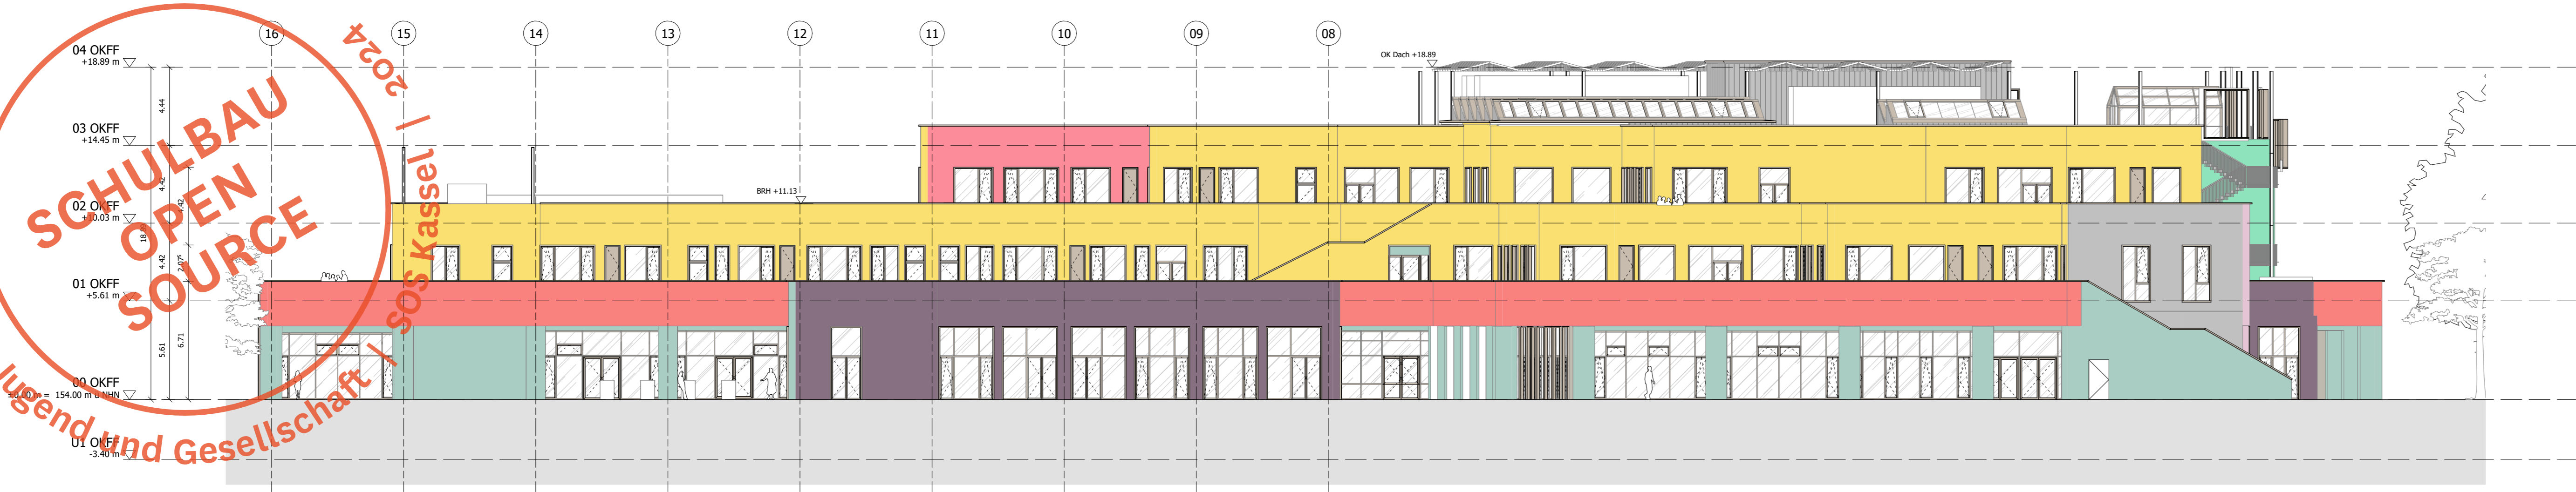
SCHULBAU
OPEN
SOURCE

2024 | SOS Kassel | Jugend und Gesellschaft

16
15
14
13
12
11
10
09
08

04 OKFF
+18.89 m

03 OKFF
+14.45 m

02 OKFF
+10.03 m

01 OKFF
+5.61 m

00 OKFF
±0.00 m = 154.00 m ü NHN

-01 OKFF
-3.40 m

4.44
4.42
4.42
5.61
6.71
2.07
18

OK Dach +18.89

BRH +11.13